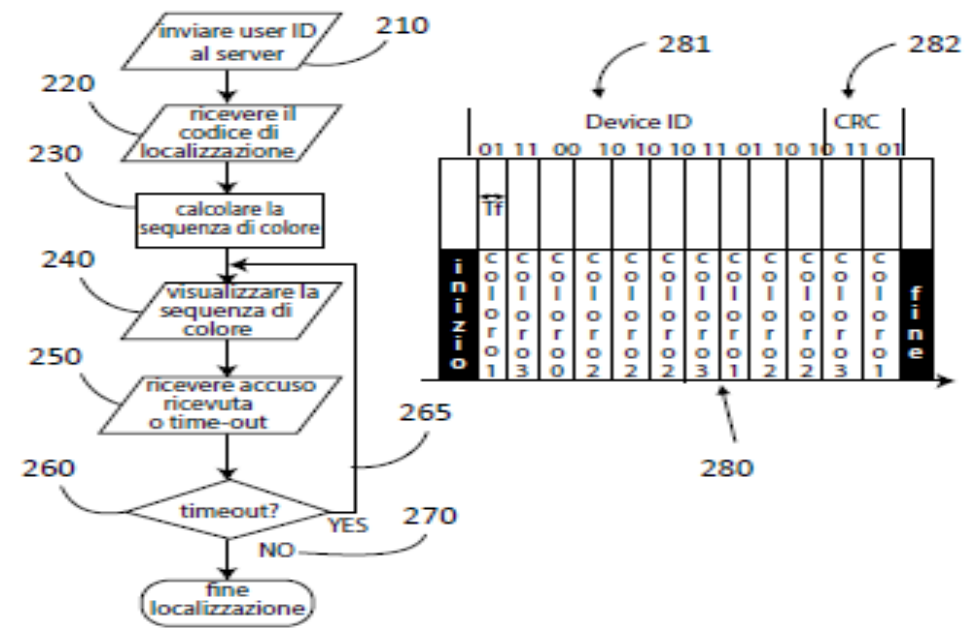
inviare user ID al server

210

220

ricevere il codice di localizzazione

230

calcolare la sequenza di colore

240

visualizzare la sequenza di colore

250

ricevere accuso ricevuta o time-out

265

260

timeout?

YES

270

NO

fine localizzazione

281

282

Device ID

CRC

01 11 00 10 10 10 11 01 10 10 11 01

Tf

inizio

colore1

colore3

colore0

colore2

colore2

colore2

colore3

colore1

colore2

colore2

colore3

colore1

fine

280